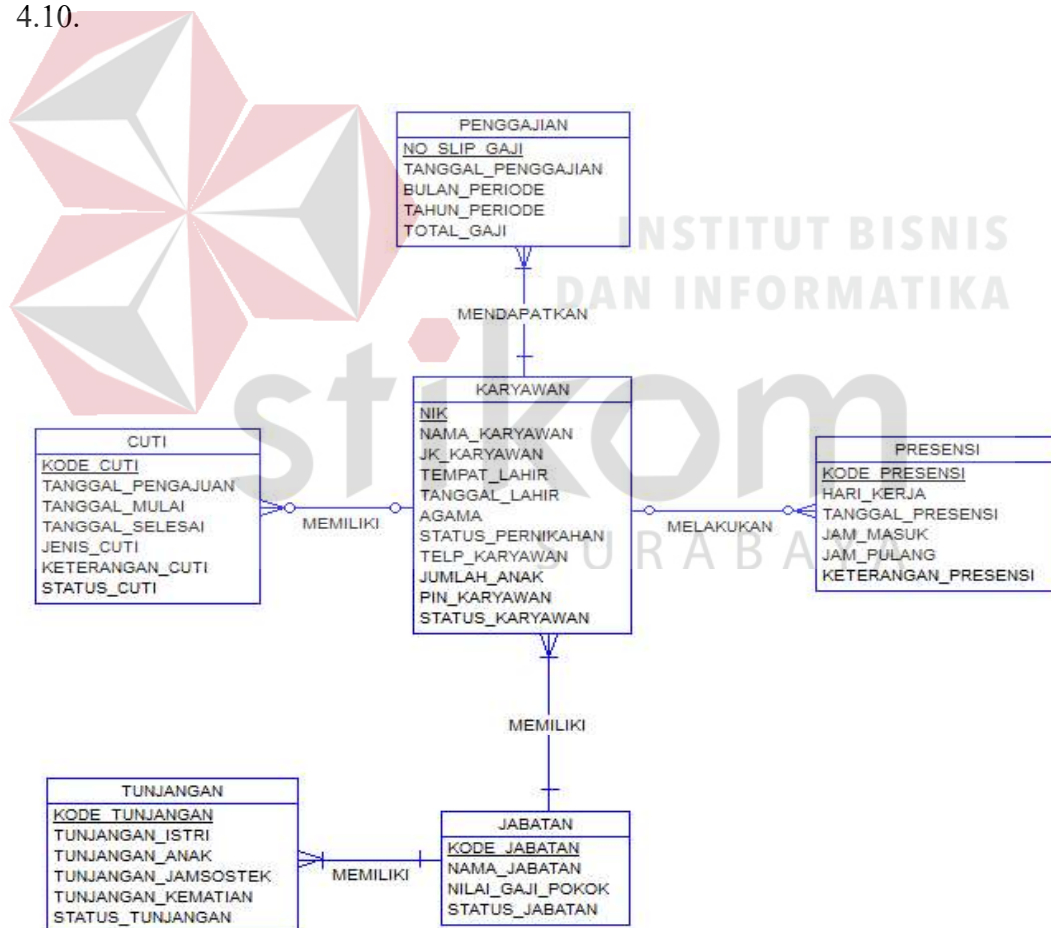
4.10.

PENGGAJIAN
NO_SLIP_GAJI
TANGGAL_PENGGAJIAN
BULAN_PERIODE
TAHUN_PERIODE
TOTAL_GAJI

INSTITUT BISNIS
DAN INFORMATIKA

MENDAPATKAN

KARYAWAN
NIK
NAMA_KARYAWAN
JK_KARYAWAN
TEMPAT_LAHIR
TANGGAL_LAHIR
AGAMA
STATUS_PERNIKAHAN
TELP_KARYAWAN
JUMLAH_ANAK
PIN_KARYAWAN
STATUS_KARYAWAN

CUTI
KODE_CUTI
TANGGAL_PENGAJUAN
TANGGAL_MULAI
TANGGAL_SELESAI
JENIS_CUTI
KETERANGAN_CUTI
STATUS_CUTI

MEMILIKI

PRESENSI
KODE_PRESENSI
HARI_KERJA
TANGGAL_PRESENSI
JAM_MASUK
JAM_PULANG
KETERANGAN_PRESENSI

MELAKUKAN

stikom
SURABAYA

MEMILIKI

TUNJANGAN
KODE_TUNJANGAN
TUNJANGAN_ISTRI
TUNJANGAN_ANAK
TUNJANGAN_JAMSOSTEK
TUNJANGAN_KEMATIAN
STATUS_TUNJANGAN

MEMILIKI

JABATAN
KODE_JABATAN
NAMA_JABATAN
NILAI_GAJI_POKOK
STATUS_JABATAN